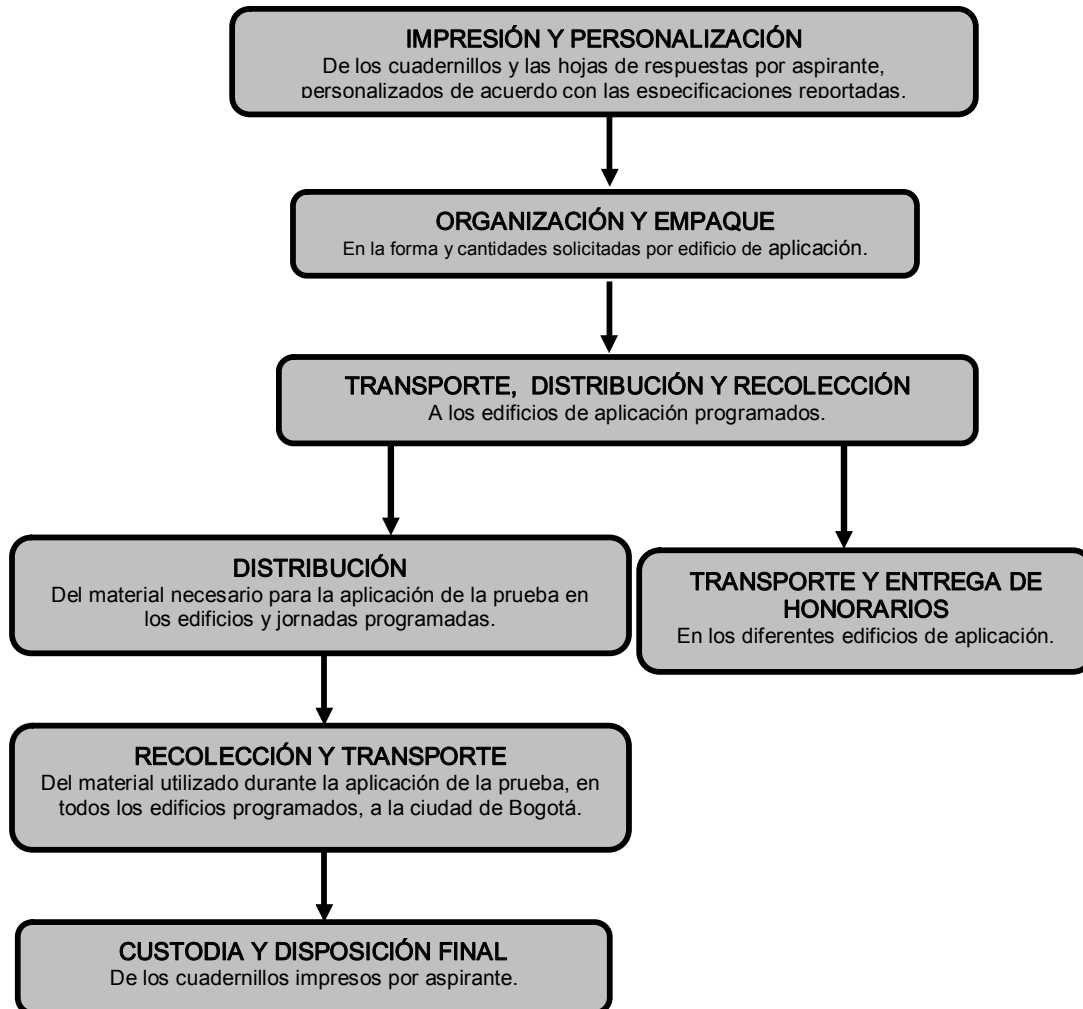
IMPRESIÓN Y PERSONALIZACIÓN
De los cuadernillos y las hojas de respuestas por aspirante, personalizados de acuerdo con las especificaciones reportadas.

ORGANIZACIÓN Y EMPAQUE
En la forma y cantidades solicitadas por edificio de aplicación.

TRANSPORTE, DISTRIBUCIÓN Y RECOLECCIÓN
A los edificios de aplicación programados.

DISTRIBUCIÓN
Del material necesario para la aplicación de la prueba en los edificios y jornadas programadas.

TRANSPORTE Y ENTREGA DE HONORARIOS
En los diferentes edificios de aplicación.

RECOLECCIÓN Y TRANSPORTE
Del material utilizado durante la aplicación de la prueba, en todos los edificios programados, a la ciudad de Bogotá.

CUSTODIA Y DISPOSICIÓN FINAL
De los cuadernillos impresos por aspirante.